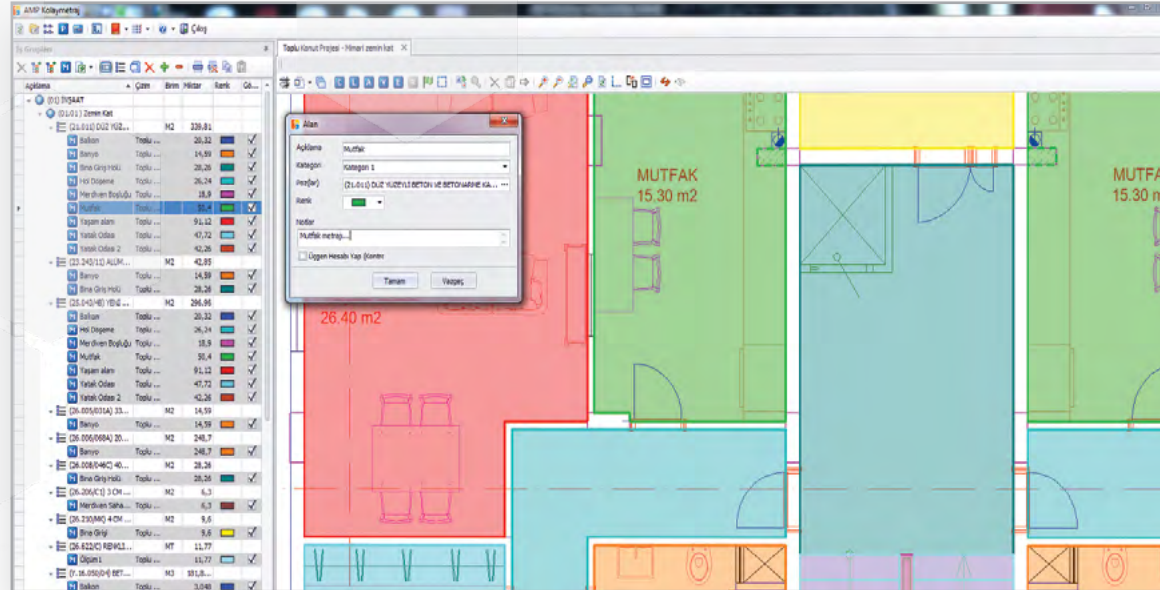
AMP Kolaymetraj

Çıkış

İş Grupları

Açıklama | Çizim | Birim | Miktar | Renk | Gö...

(01) İNŞAAT
(01.01) Zemin Kat
(21.011) DÜZ YÜZ... | | M2 | 339,81
Balkon | Toplu ... | | 20,32
Banyo | Toplu ... | | 14,59
Bina Giriş Holü | Toplu ... | | 28,26
Hol Döşeme | Toplu ... | | 26,24
Merdiven Boşluğu | Toplu ... | | 18,9
Mutfak | Toplu ... | | 30,4
Yaşam alanı | Toplu ... | | 91,12
Yatak Odası | Toplu ... | | 47,72
Yatak Odası 2 | Toplu ... | | 42,26
(23.240/11) ALÜM... | | M2 | 42,85
Banyo | Toplu ... | | 14,59
Bina Giriş Holü | Toplu ... | | 28,26
(21.040/48) YEDİ ... | | M2 | 296,96
Balkon | Toplu ... | | 20,32
Hol Döşeme | Toplu ... | | 26,24
Merdiven Boşluğu | Toplu ... | | 18,9
Mutfak | Toplu ... | | 30,4
Yaşam alanı | Toplu ... | | 91,12
Yatak Odası | Toplu ... | | 47,72
Yatak Odası 2 | Toplu ... | | 42,26
(26.005/031A) 33... | | M2 | 14,59
Banyo | Toplu ... | | 14,59
(26.006/068A) 20... | | M2 | 248,7
Banyo | Toplu ... | | 248,7
(26.008/046C) 40... | | M2 | 28,26
Bina Giriş Holü | Toplu ... | | 28,26
(26.206/C1) 3 CM ... | | M2 | 6,3
Merdiven Saha... | Toplu ... | | 6,3
(26.230/MK) 4 CM ... | | M2 | 9,6
Bina Girişi | Toplu ... | | 9,6
(26.622/C) RENKLİ... | | MT | 11,77
Ölçüm 1 | Toplu ... | | 11,77
(Y.16.050/04) BET... | | M3 | 181,8...
Balkon | Toplu ...

Toplu Konut Projesi - Mimari zemin kat

Alan
Açıklama: Mutfak
Kategori: Kategori 1
Poz(lar): (21.011) DÜZ YÜZEYLİ BETON VE BETONARME KA...
Renk
Notlar
Mutfak metrajı....
Üçgen Hesabı Yap | Kontrr
Tamam
Vazgeç

MUTFAK
15.30 m2

MUTFAK
15.30 m

26.40 m2